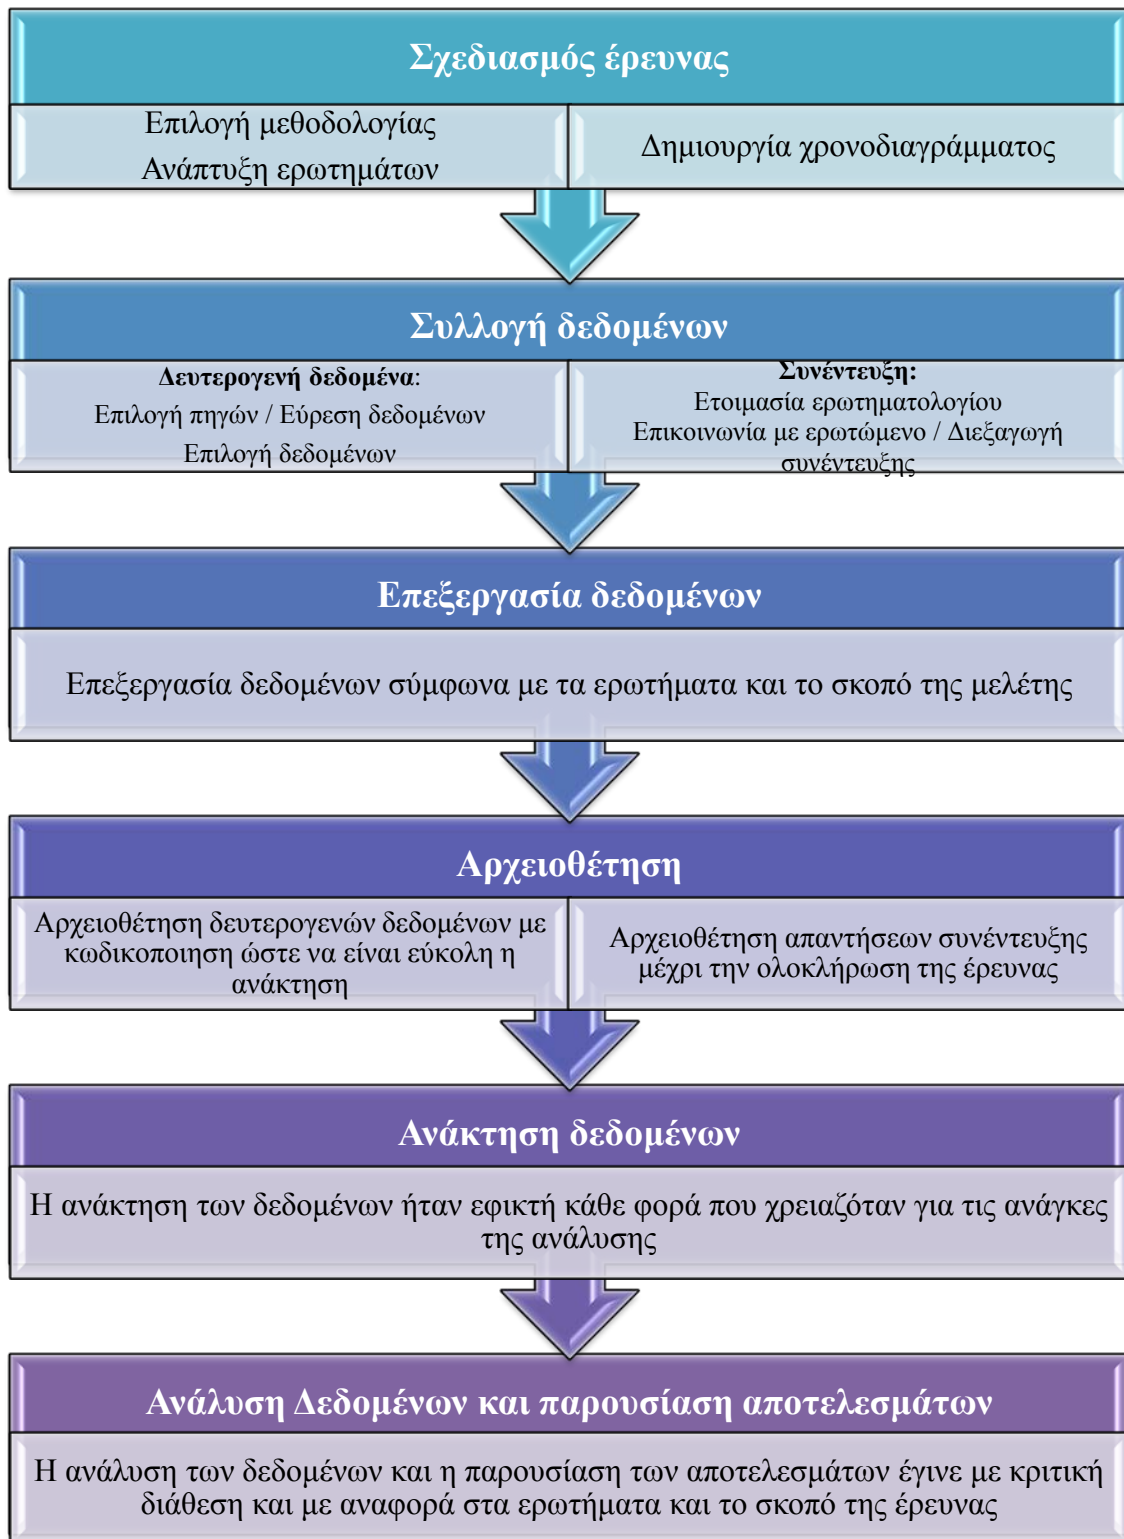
Σχεδιασμός έρευνας

Επιλογή μεθοδολογίας
Ανάπτυξη ερωτημάτων

Δημιουργία χρονοδιαγράμματος

Συλλογή δεδομένων

Δευτερογενή δεδομένα:
Επιλογή πηγών / Εύρεση δεδομένων
Επιλογή δεδομένων

Συνέντευξη:
Ετοιμασία ερωτηματολογίου
Επικοινωνία με ερωτώμενο / Διεξαγωγή συνέντευξης

Επεξεργασία δεδομένων

Επεξεργασία δεδομένων σύμφωνα με τα ερωτήματα και το σκοπό της μελέτης

Αρχειοθέτηση

Αρχειοθέτηση δευτερογενών δεδομένων με κωδικοποιηση ώστε να είναι εύκολη η ανάκτηση

Αρχειοθέτηση απαντήσεων συνέντευξης μέχρι την ολοκλήρωση της έρευνας

Ανάκτηση δεδομένων

Η ανάκτηση των δεδομένων ήταν εφικτή κάθε φορά που χρειαζόταν για τις ανάγκες της ανάλυσης

Ανάλυση Δεδομένων και παρουσίαση αποτελεσμάτων

Η ανάλυση των δεδομένων και η παρουσίαση των αποτελεσμάτων έγινε με κριτική διάθεση και με αναφορά στα ερωτήματα και το σκοπό της έρευνας